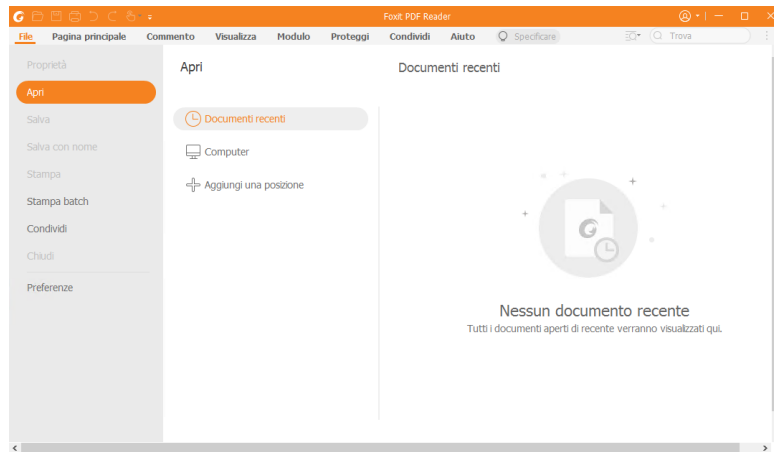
Foxit PDF Reader

File Pagina principale Commento Visualizza Modulo Proteggi Condividi Aiuto Specificare Trova

Proprietà
Apri
Salva
Salva con nome
Stampa
Stampa batch
Condividi
Chiudi
Preferenze

Apri

Documenti recenti
Computer
Aggiungi una posizione

Documenti recenti

Nessun documento recente
Tutti i documenti aperti di recente verranno visualizzati qui.